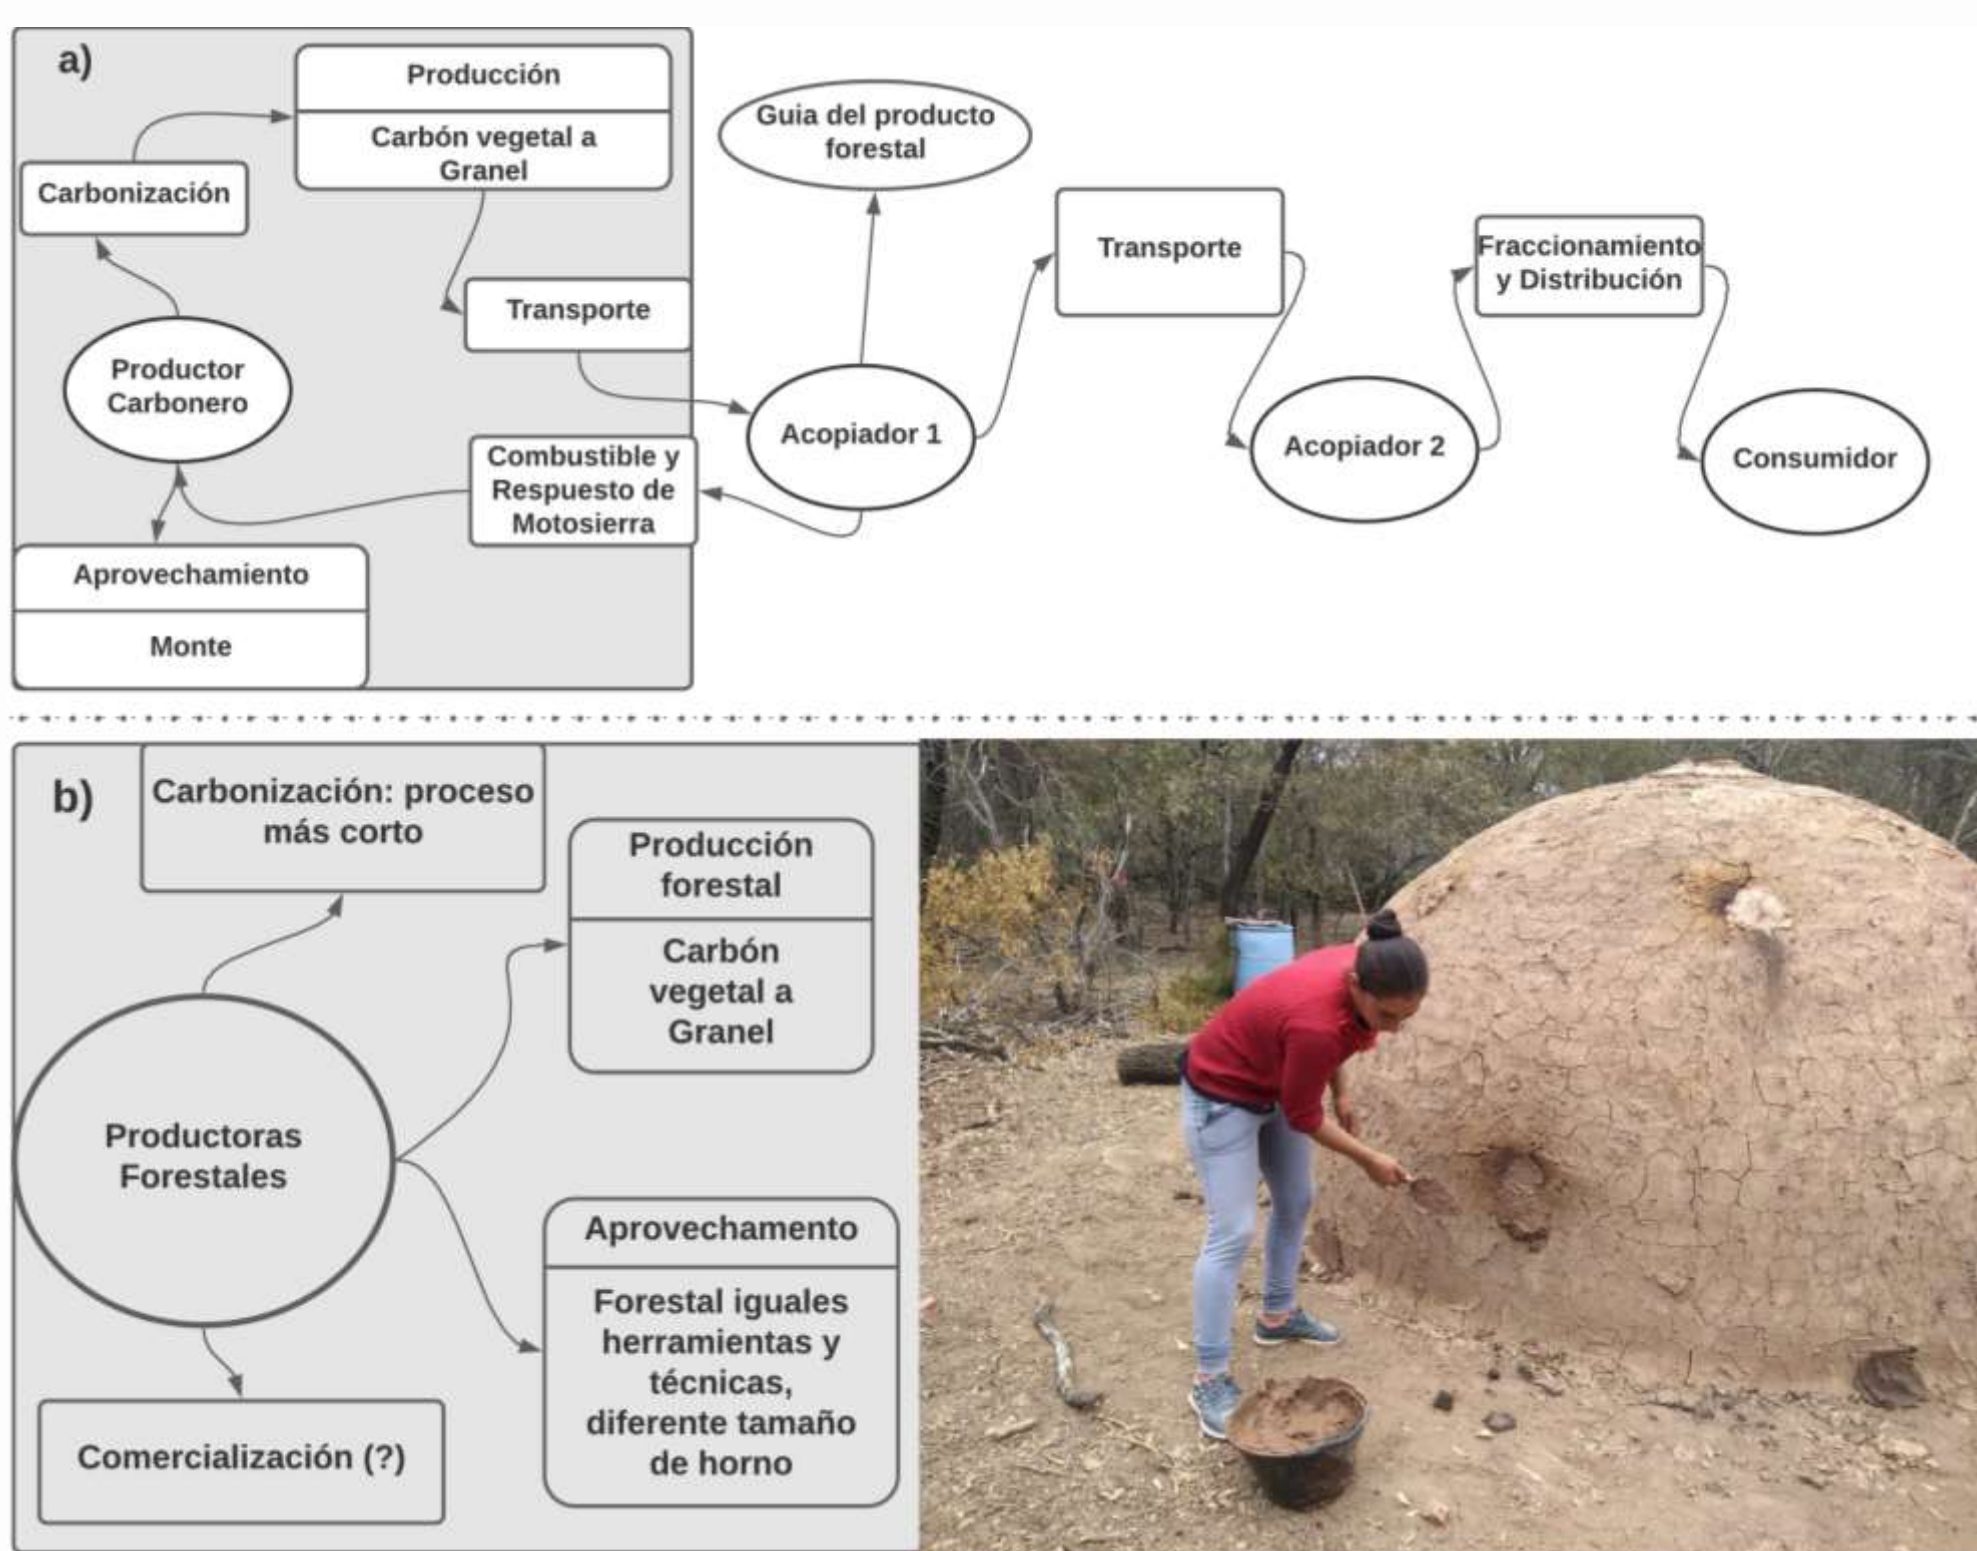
a)

Producción

Carbón vegetal a Granel

Carbonización

Transporte

Productor Carbonero

Combustible y Respuesto de Motosierra

Aprovechamiento

Monte

Guia del producto forestal

Acopiador 1

Transporte

Acopiador 2

Fraccionamiento y Distribución

Consumidor

b)

Carbonización: proceso más corto

Producción forestal

Carbón vegetal a Granel

Productoras Forestales

Aprovechamento

Forestal iguales herramientas y técnicas, diferente tamaño de horno

Comercialización (?)